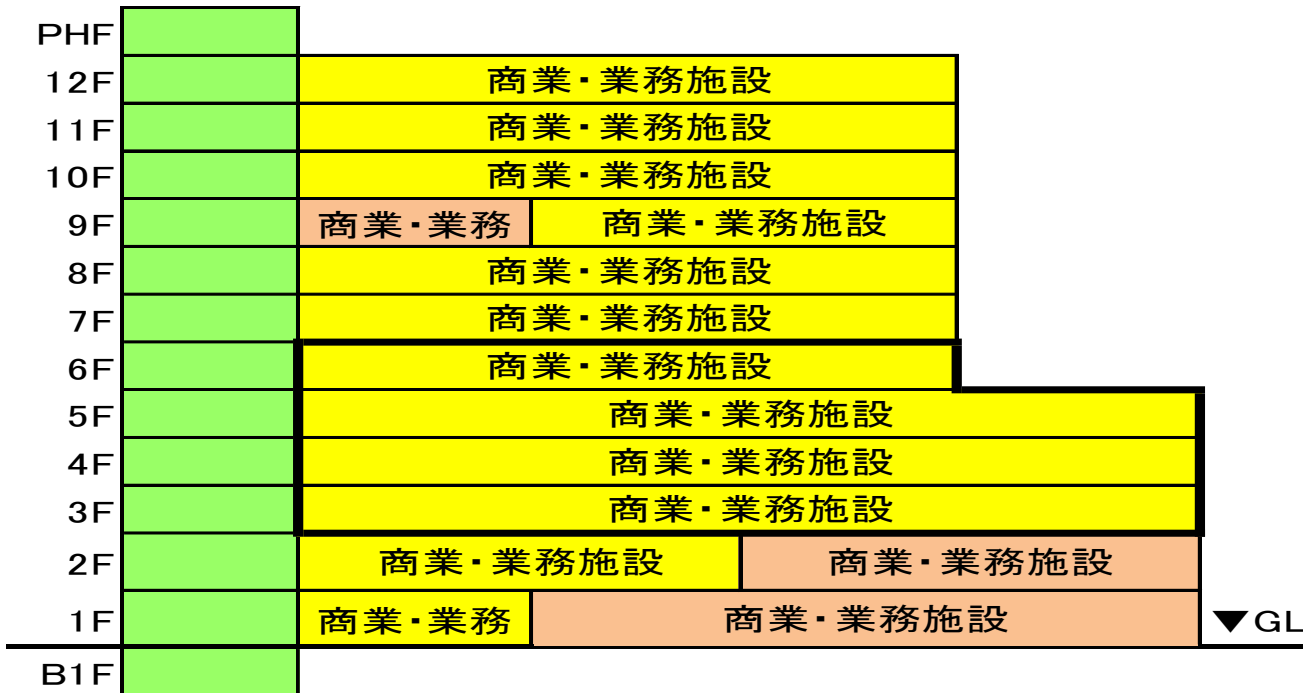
PHF
12F 商業・業務施設
11F 商業・業務施設
10F 商業・業務施設
9F 商業・業務 商業・業務施設
8F 商業・業務施設
7F 商業・業務施設
6F 商業・業務施設
5F 商業・業務施設
4F 商業・業務施設
3F 商業・業務施設
2F 商業・業務施設 商業・業務施設
1F 商業・業務 商業・業務施設 ▼GL
B1F